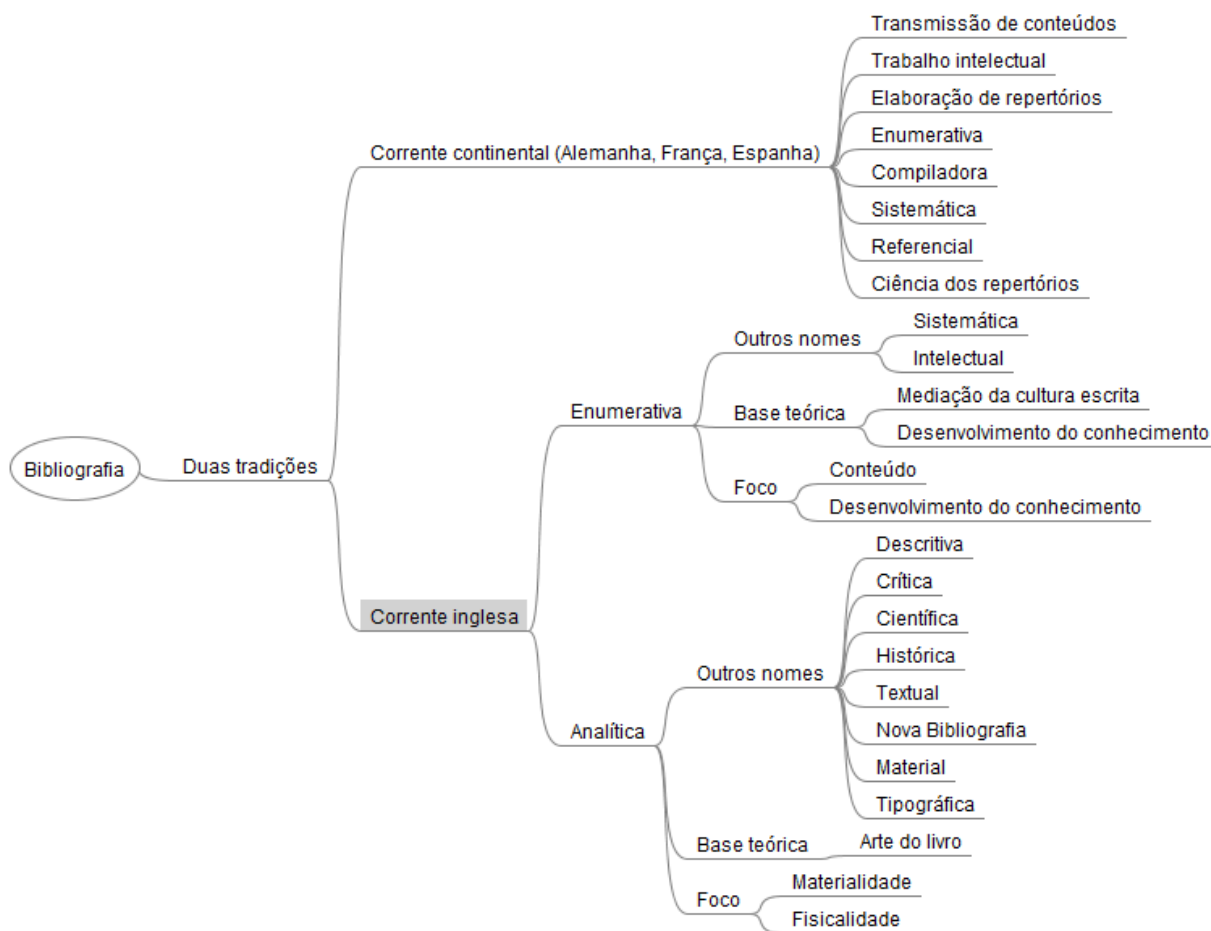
Bibliografia

Duas tradições

Corrente continental (Alemanha, França, Espanha)

Transmissão de conteúdos
Trabalho intelectual
Elaboração de repertórios
Enumerativa
Compiladora
Sistemática
Referencial
Ciência dos repertórios

Corrente inglesa

Enumerativa

Outros nomes
Sistemática
Intelectual

Base teórica
Mediação da cultura escrita
Desenvolvimento do conhecimento

Foco
Conteúdo
Desenvolvimento do conhecimento

Analítica

Outros nomes
Descritiva
Crítica
Científica
Histórica
Textual
Nova Bibliografia
Material
Tipográfica

Base teórica
Arte do livro

Foco
Materialidade
Fisicalidade